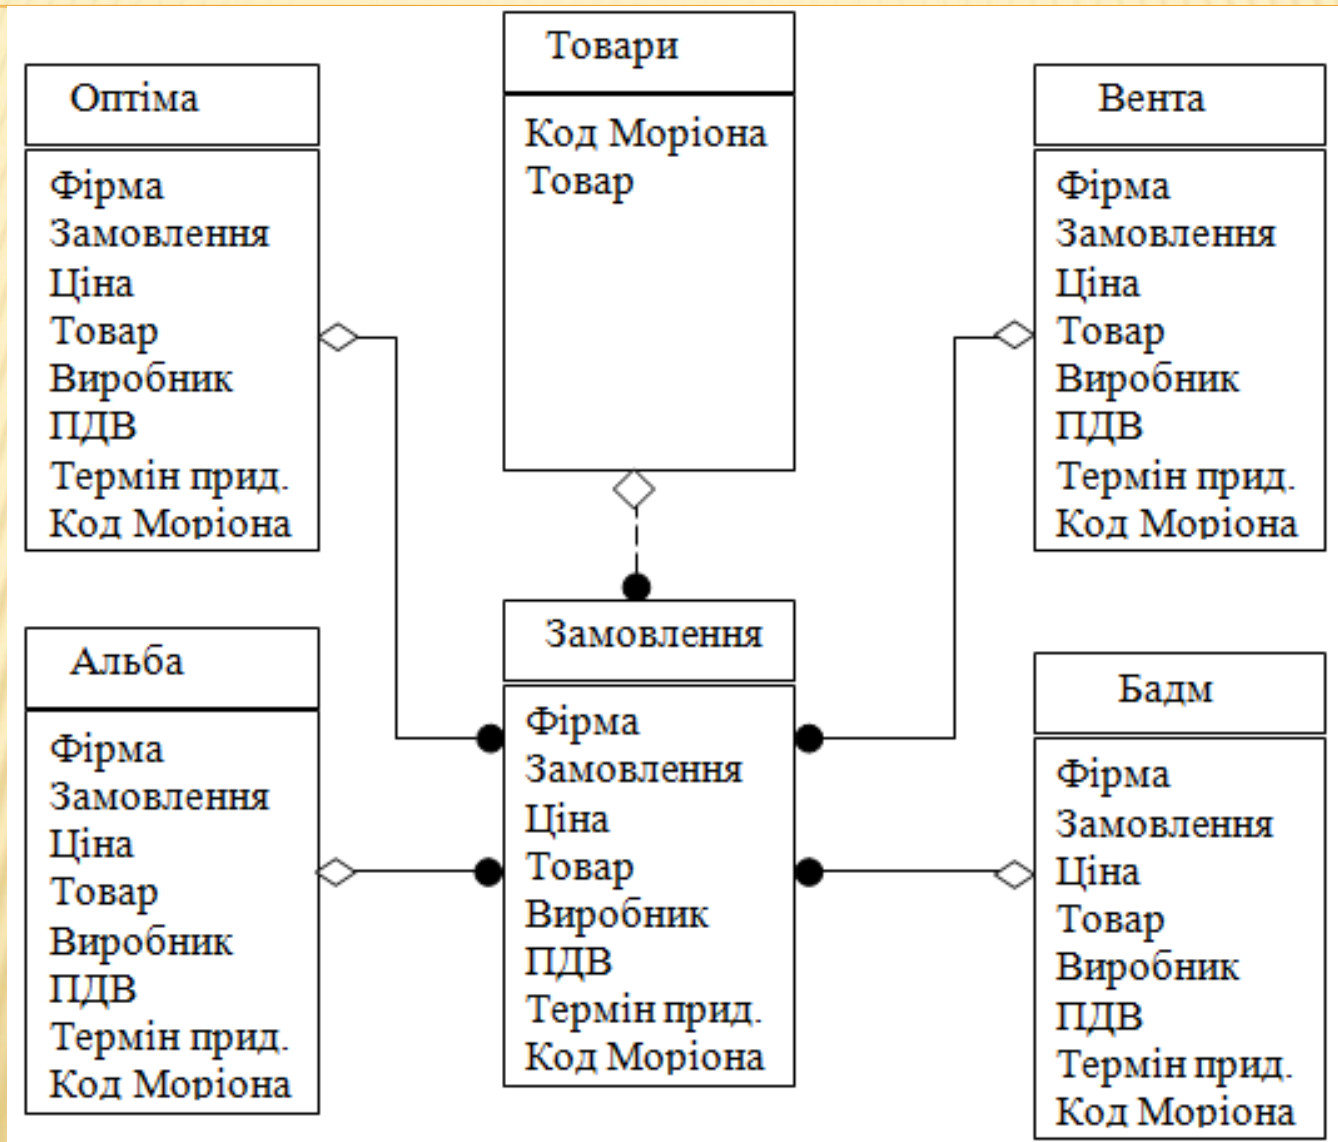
Оптіма

Фірма
Замовлення
Ціна
Товар
Виробник
ПДВ
Термін прид.
Код Моріона

Товари

Код Моріона
Товар

Вента

Фірма
Замовлення
Ціна
Товар
Виробник
ПДВ
Термін прид.
Код Моріона

Альба

Фірма
Замовлення
Ціна
Товар
Виробник
ПДВ
Термін прид.
Код Моріона

Замовлення

Фірма
Замовлення
Ціна
Товар
Виробник
ПДВ
Термін прид.
Код Моріона

Бадм

Фірма
Замовлення
Ціна
Товар
Виробник
ПДВ
Термін прид.
Код Моріона